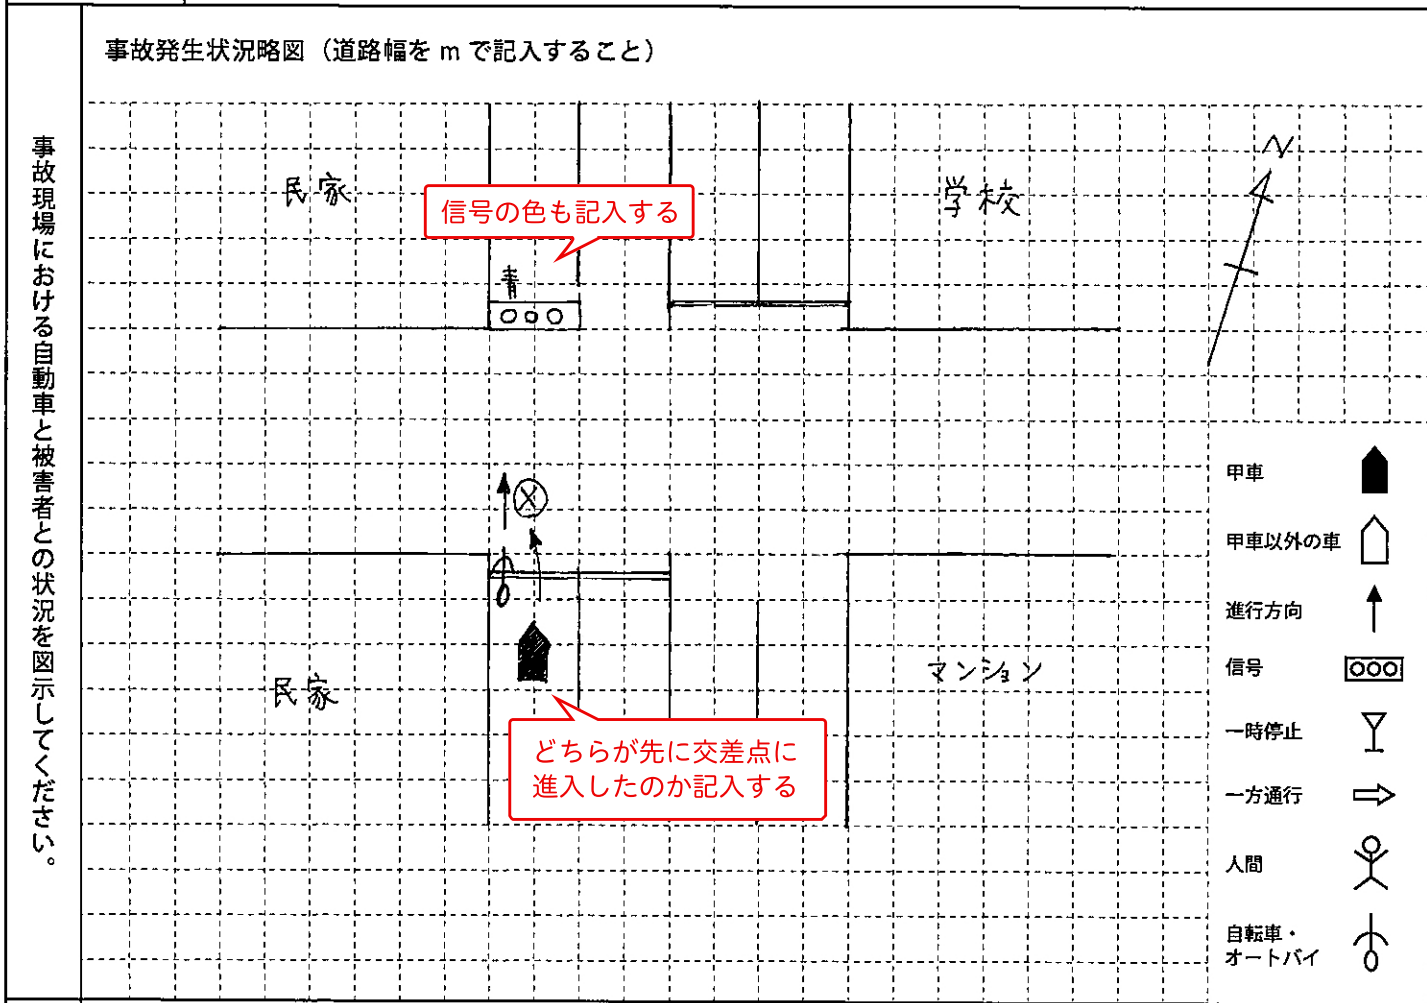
事故現場における自動車と被害者との状況を図示してください。

事故発生状況略図（道路幅を m で記入すること）

民家

信号の色も記入する

青

学校

N

民家

マンション

どちらが先に交差点に進入したのか記入する

甲車

甲車以外の車

進行方向

信号

一時停止

一方通行

人間

自転車・オートバイ